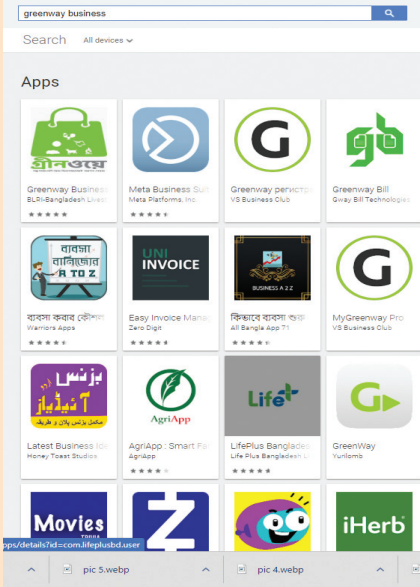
greenway business

Search All devices

Apps

গ্রীনওয়ে
Greenway Business
BLRI-Bangladesh Lives

Meta Business Suit
Meta Platforms, Inc.

Greenway регистра
VS Business Club

Greenway Bill
Gway Bill Technologies

ব্যবসা বাণিজ্যের A to Z
ব্যবসা করার কৌশল
Warriors Apps

UNI INVOICE
Easy Invoice Mana
Zero Digit

BUSINESS A 2 Z
কিভাবে ব্যবসা শুরু
All Bangla App 71

MyGreenway Pro
VS Business Club

বিজনেস আইডিয়াজ
Latest Business Ide
Honey Toast Studios

AgriApp
AgriApp : Smart Fa
AgriApp

Life+
LifePlus Bangladesh
Life Plus Bangladesh Li

GreenWay
Yunlomb

Movies
iHerb

pps/details?id=com.lifeplusbd.user

pic 5.webp
pic 4.webp